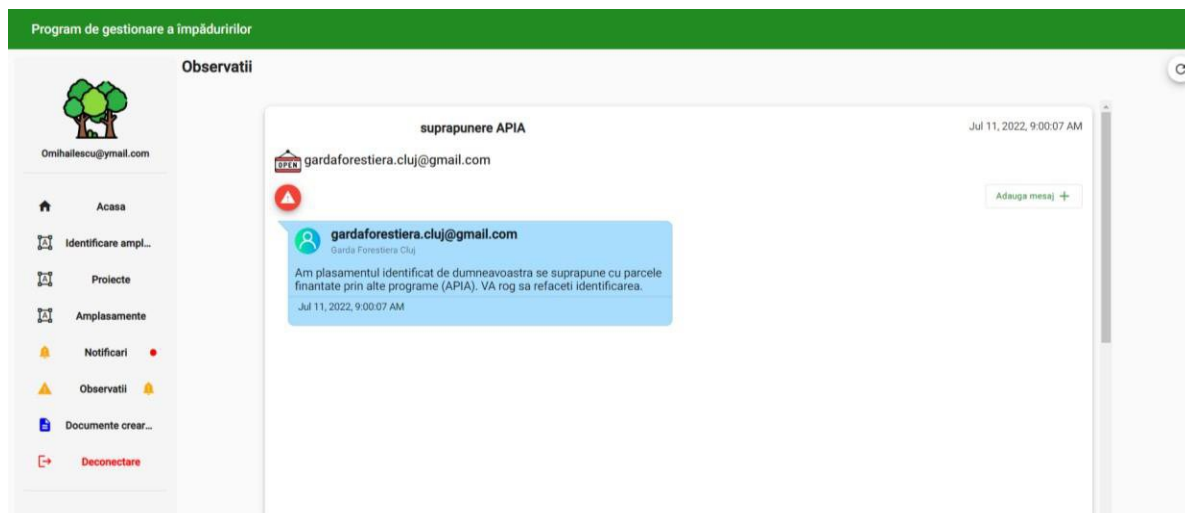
Program de gestionare a împăduririlor

Observatii

Omihailescu@ymail.com

Acasa

Identificare ampl...

Proiecte

Amplasamente

Notificari

Observatii

Documente crear...

Deconectare

suprapunere APIA

Jul 11, 2022, 9:00:07 AM

OPEN gardaforestiera.cluj@gmail.com

Adauga mesaj +

gardaforestiera.cluj@gmail.com
Garda Forestiera Cluj

Am plasamentul identificat de dumneavoastra se suprapune cu parcele finantate prin alte programe (APIA). VA rog sa refaceti identificarea.

Jul 11, 2022, 9:00:07 AM